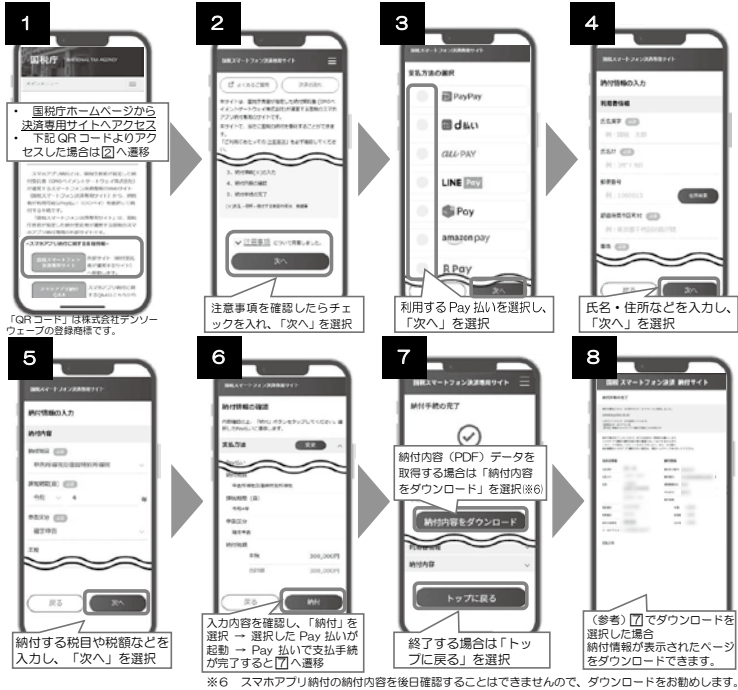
1

国税庁 NATIONAL TAX AGENCY

• 国税庁ホームページから決済専用サイトへアクセス
• 下記 QR コードよりアクセスした場合は 2 へ遷移

スマホアプリ納付に関する各種情報

国税スマートフォン決済専用サイト

「QR コード」は株式会社デンソーウェーブの登録商標です。

2

国税スマートフォン決済専用サイト

よくあるご質問

決済の流れ

1. 納付情報の入力
2. 納付内容の確認
3. 納付手続の完了

注意事項 について同意しました。

次へ

注意事項を確認したらチェックを入れ、「次へ」を選択

3

国税スマートフォン決済専用サイト

支払方法の選択

PayPay

d払い

au PAY

LINE Pay

Pay

amazon pay

R Pay

次へ

利用する Pay 払いを選択し、「次へ」を選択

4

国税スマートフォン決済専用サイト

納付情報の入力

利用者情報

氏名漢字

氏名カナ

郵便番号

住所検索

都道府県市区町村

電話

戻る

次へ

氏名・住所などを入力し、「次へ」を選択

5

国税スマートフォン決済専用サイト

納付情報の入力

納付内容

税目

課税期間

令和

申告区分

確定申告

戻る

次へ

納付する税目や税額などを入力し、「次へ」を選択

6

国税スマートフォン決済専用サイト

納付情報の確認

支払方法

変更

200,000円

200,000円

戻る

納付

入力内容を確認し、「納付」を選択 → 選択した Pay 払いが起動 → Pay 払いで支払手続が完了すると 7 へ遷移

7

国税スマートフォン決済専用サイト

納付手続の完了

納付内容（PDF）データを取得する場合は「納付内容をダウンロード」を選択※6

納付内容をダウンロード

納付内容

トップに戻る

終了する場合は「トップに戻る」を選択

8

国税 スマートフォン決済 納付サイト

（参考）7 でダウンロードを選択した場合
納付情報が表示されたページをダウンロードできます。

※6 スマホアプリ納付の納付内容を後日確認することはできませんので、ダウンロードをお勧めします。